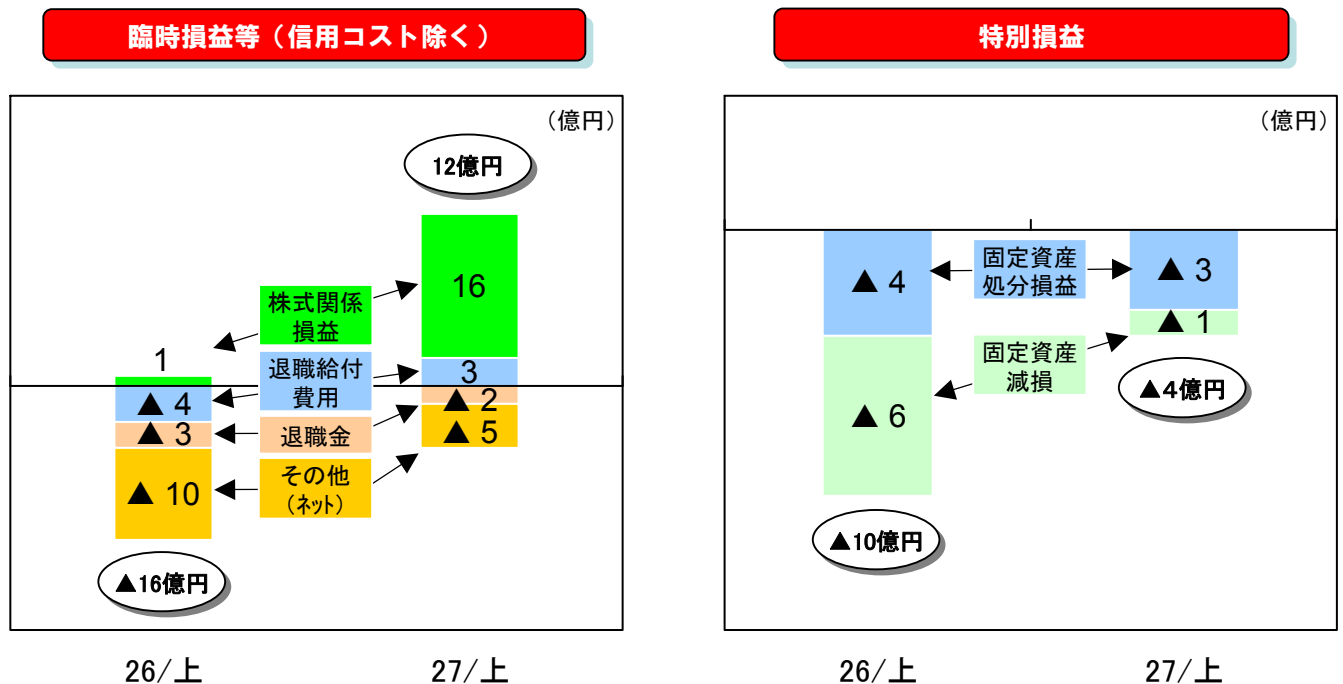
臨時損益等（信用コスト除く）

（億円）

12億円

16

株式関係損益

1

退職給付費用

3

▲ 4

▲ 2

▲ 3

退職金

▲ 5

その他（ﾈｯﾄ）

▲ 10

▲16億円

26/上

27/上

特別損益

（億円）

▲ 4

固定資産処分損益

▲ 3

▲ 1

固定資産減損

▲4億円

▲ 6

▲10億円

26/上

27/上